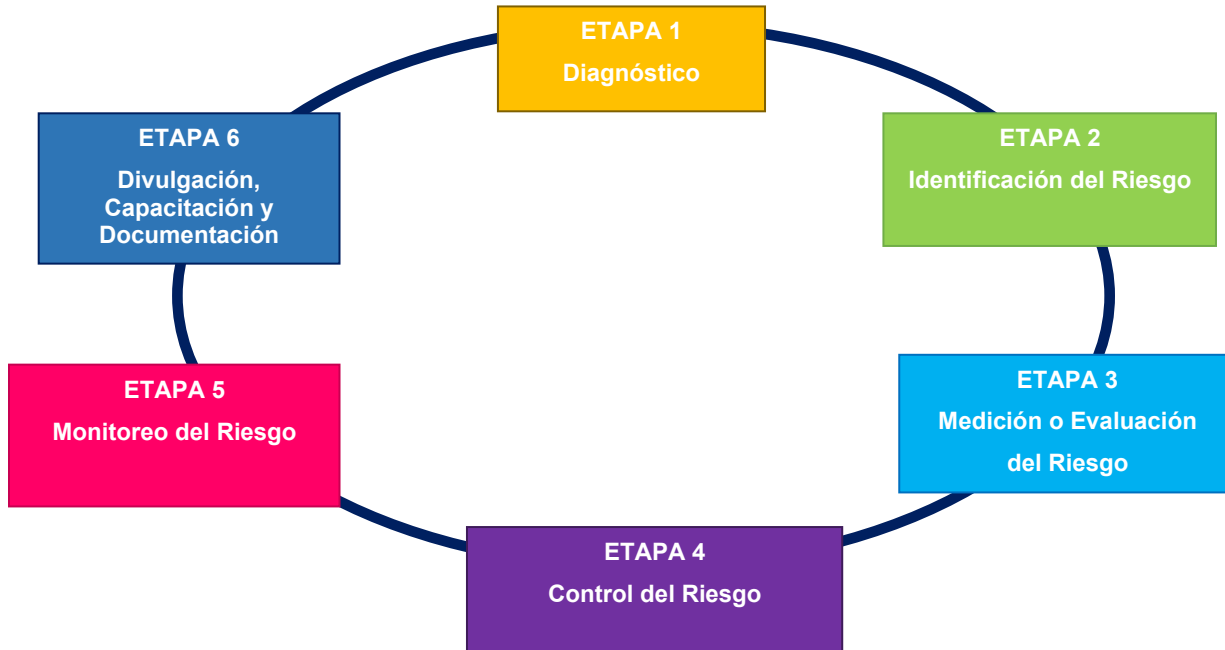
ETAPA 1
Diagnóstico

ETAPA 2
Identificación del Riesgo

ETAPA 3
Medición o Evaluación del Riesgo

ETAPA 4
Control del Riesgo

ETAPA 5
Monitoreo del Riesgo

ETAPA 6
Divulgación, Capacitación y Documentación